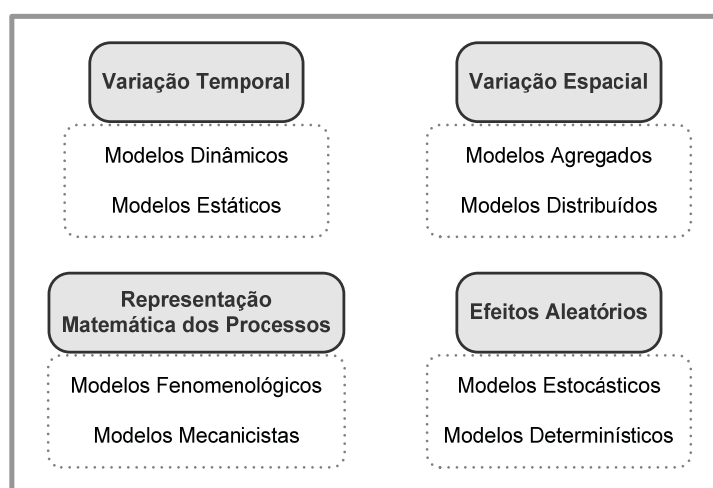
Variação Temporal

Modelos Dinâmicos

Modelos Estáticos

Variação Espacial

Modelos Agregados

Modelos Distribuídos

Representação Matemática dos Processos

Modelos Fenomenológicos

Modelos Mecanicistas

Efeitos Aleatórios

Modelos Estocásticos

Modelos Determinísticos